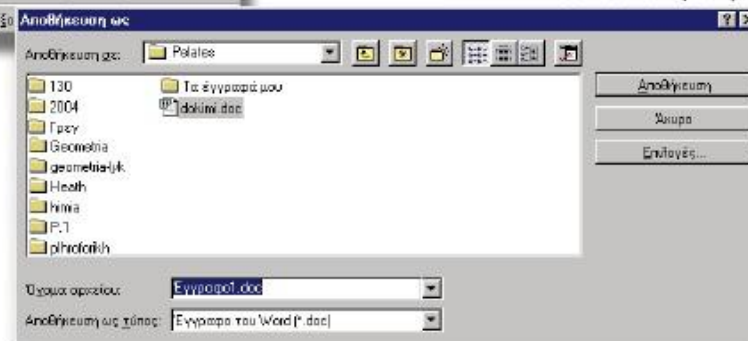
Αποθήκευση ως

Αποθήκευση σε: Palates

130
2004
Γρεγ
Geometria
geometria-ljk
Health
himia
P.1
plhroforikh
Τα έγγραφά μου
dokimi.doc

Αποθήκευση
Άκυρο
Επιλογές...

Όνομα αρχείου: Εγγραφο1.doc
Αποθήκευση ως τύπος: Έγγραφο του Word (*.doc)